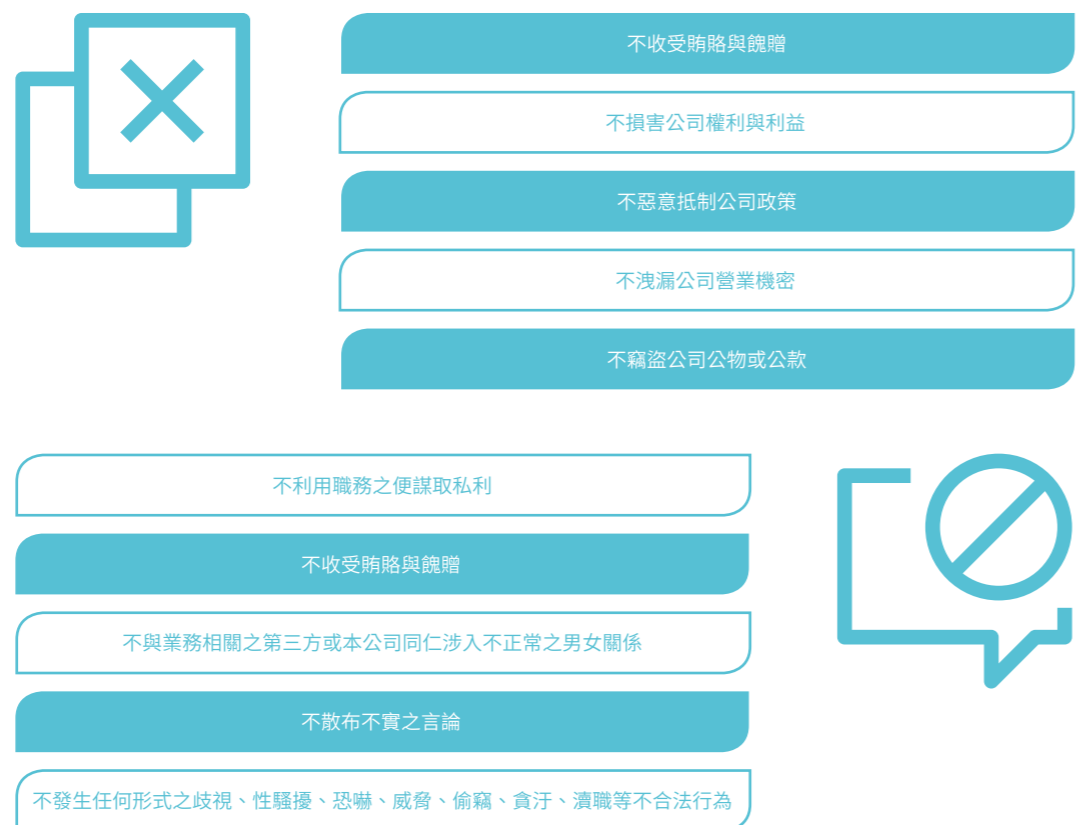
不收受賄賂與餽贈

不損害公司權利與利益

不惡意抵制公司政策

不洩漏公司營業機密

不竊盜公司公物或公款

不利用職務之便謀取私利

不收受賄賂與餽贈

不與業務相關之第三方或本公司同仁涉入不正常之男女關係

不散布不實之言論

不發生任何形式之歧視、性騷擾、恐嚇、威脅、偷竊、貪汙、瀆職等不合法行為